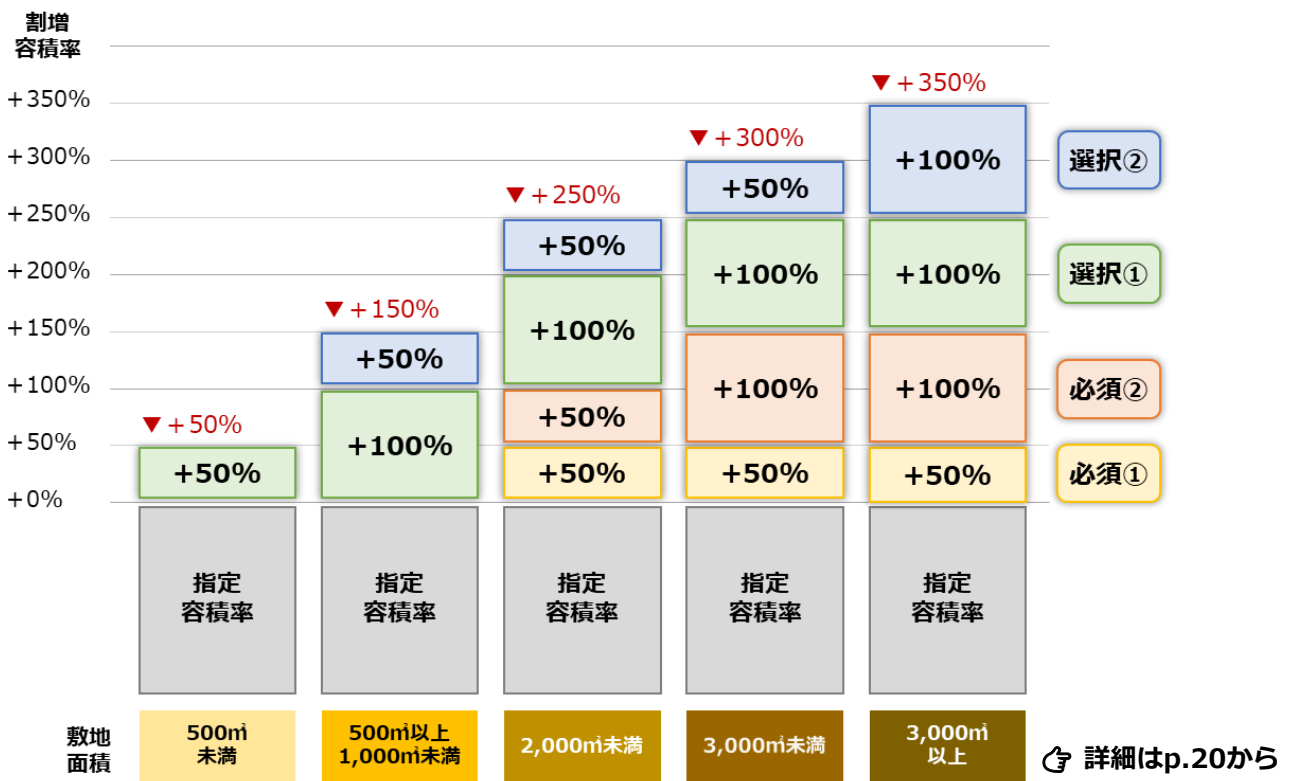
割増
容積率

+350%
+300%
+250%
+200%
+150%
+100%
+50%
+0%

▼+50%
+50%

▼+150%
+50%
+100%

▼+250%
+50%
+100%
+50%
+50%

▼+300%
+50%
+100%
+100%
+50%

▼+350%
+100%
+100%
+100%
+50%

選択②
選択①
必須②
必須①

指定
容積率

指定
容積率

指定
容積率

指定
容積率

指定
容積率

敷地
面積

500㎡
未満

500㎡以上
1,000㎡未満

2,000㎡未満

3,000㎡未満

3,000㎡
以上

詳細はp.20から